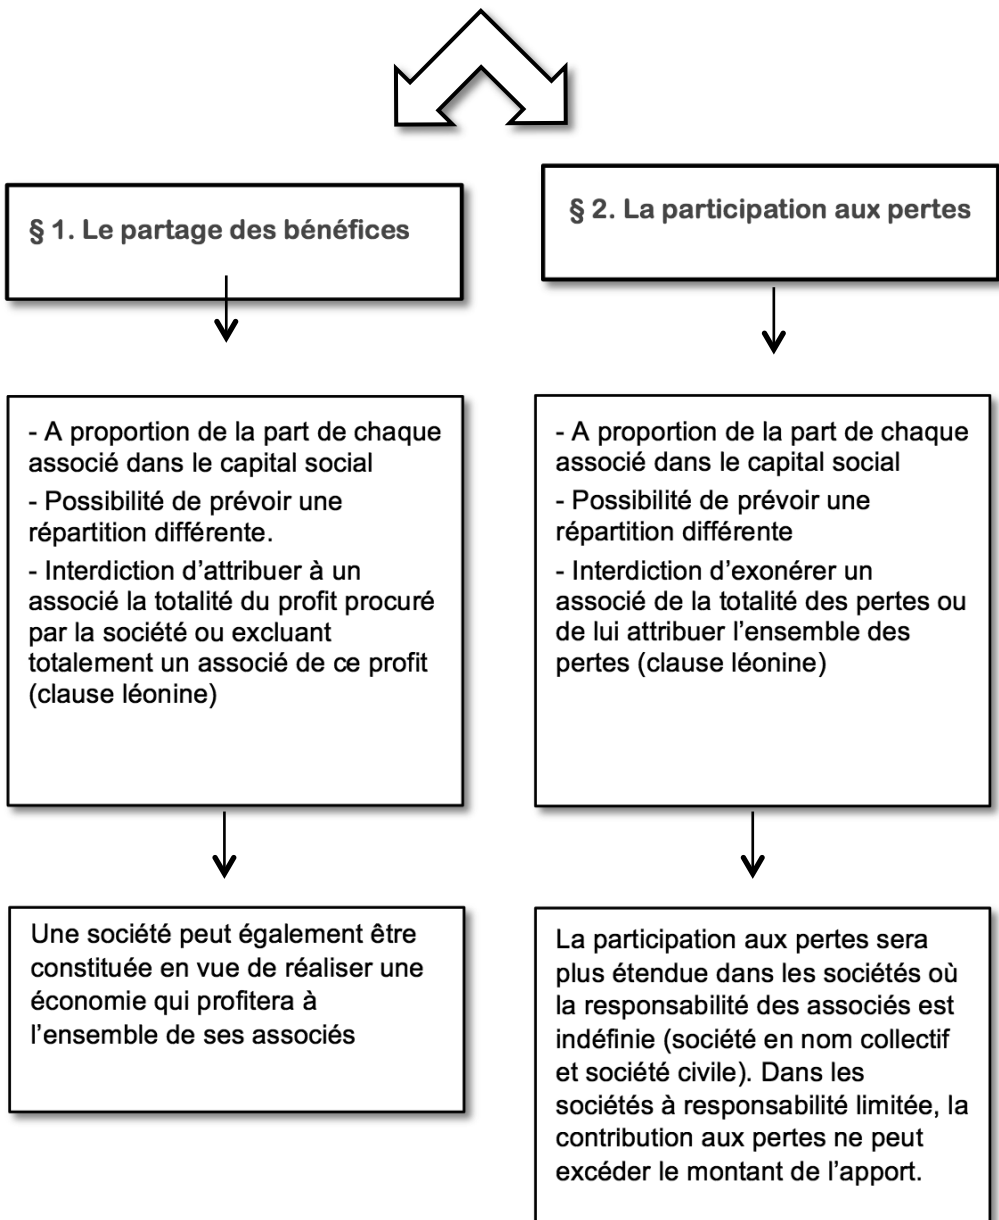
§ 1. Le partage des bénéfices

- A proportion de la part de chaque associé dans le capital social
- Possibilité de prévoir une répartition différente.
- Interdiction d'attribuer à un associé la totalité du profit procuré par la société ou excluant totalement un associé de ce profit (clause léonine)

Une société peut également être constituée en vue de réaliser une économie qui profitera à l'ensemble de ses associés

§ 2. La participation aux pertes

- A proportion de la part de chaque associé dans le capital social
- Possibilité de prévoir une répartition différente
- Interdiction d'exonérer un associé de la totalité des pertes ou de lui attribuer l'ensemble des pertes (clause léonine)

La participation aux pertes sera plus étendue dans les sociétés où la responsabilité des associés est indéfinie (société en nom collectif et société civile). Dans les sociétés à responsabilité limitée, la contribution aux pertes ne peut excéder le montant de l'apport.